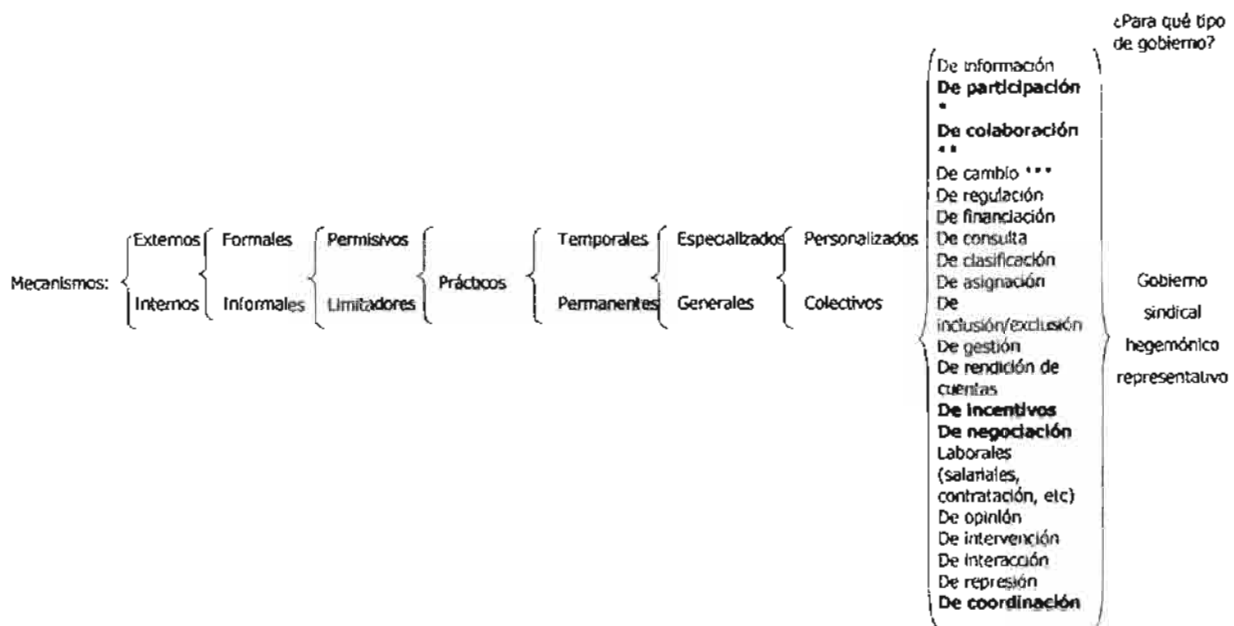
¿Para qué tipo de gobierno?

Mecanismos:

Externos
Internos

Formales
Informales

Permisivos
Limitadores

Prácticos

Temporales
Permanentes

Especializados
Generales

Personalizados
Colectivos

De información
De participación *
De colaboración **
De cambio ***
De regulación
De financiación
De consulta
De clasificación
De asignación
De inclusión/exclusión
De gestión
De rendición de cuentas
De incentivos
De negociación
Laborales (salariales, contratación, etc)
De opinión
De intervención
De interacción
De represión
De coordinación

Gobierno sindical hegemónico representativo